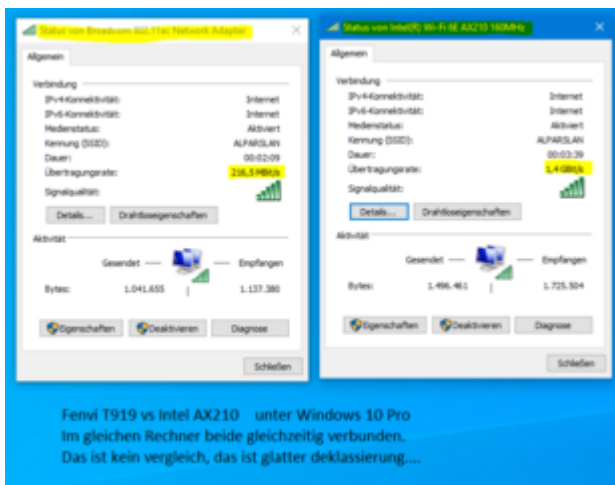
Status von Broadcom 802.11ac Network Adapter

Allgemein

Verbindung

IPv4-Konnektivität: Internet
IPv6-Konnektivität: Internet
Medienstatus: Aktiviert
Kennung (SSID): ALPARSLAN
Dauer: 00:02:09
Übertragungsrate: 216,5 MBit/s
Signalqualität:

Details... Drahtloseigenschaften

Aktivität

Gesendet — Empfangen

Bytes: 1.041.655 | 1.157.380

Eigenschaften Deaktivieren Diagnose

Schließen

Status von Intel(R) Wi-Fi 6E AX210 160MHz

Allgemein

Verbindung

IPv4-Konnektivität: Internet
IPv6-Konnektivität: Internet
Medienstatus: Aktiviert
Kennung (SSID): ALPARSLAN
Dauer: 00:03:39
Übertragungsrate: 1,4 GBit/s
Signalqualität:

Details... Drahtloseigenschaften

Aktivität

Gesendet — Empfangen

Bytes: 1.496.461 | 1.725.504

Eigenschaften Deaktivieren Diagnose

Schließen

Fenvi T919 vs Intel AX210 unter Windows 10 Pro
Im gleichen Rechner beide gleichzeitig verbunden.
Das ist kein vergleich, das ist glatter deklassierung....